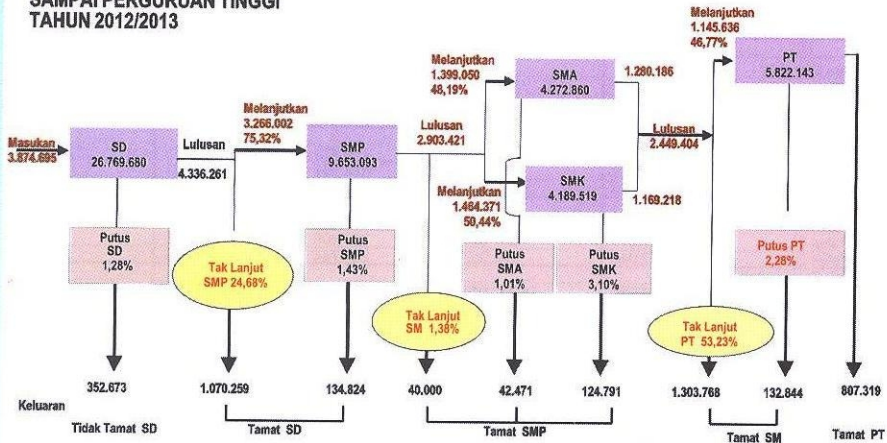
SAMPAI PERGURUAN TINGGI
TAHUN 2012/2013

Masukan
3.874.695

SD
26.769.680

Lulusan
4.336.261

Melanjutkan
3.266.002
75,32%

SMP
9.653.093

Lulusan
2.903.421

Melanjutkan
1.399.050
48,19%

SMA
4.272.860

1.280.186

Melanjutkan
1.464.371
50,44%

SMK
4.189.519

1.169.218

Lulusan
2.449.404

Melanjutkan
1.145.636
46,77%

PT
5.822.143

Putus
SD
1,28%

Tak Lanjut
SMP 24,68%

Putus
SMP
1,43%

Tak Lanjut
SM 1,38%

Putus
SMA
1,01%

Putus
SMK
3,10%

Putus PT
2,28%

Tak Lanjut
PT 53,23%

352.673

1.070.259

134.824

40.000

42.471

124.791

1.303.768

132.844

807.319

Keluaran

Tidak Tamat SD

Tamat SD

Tamat SMP

Tamat SM

Tamat PT